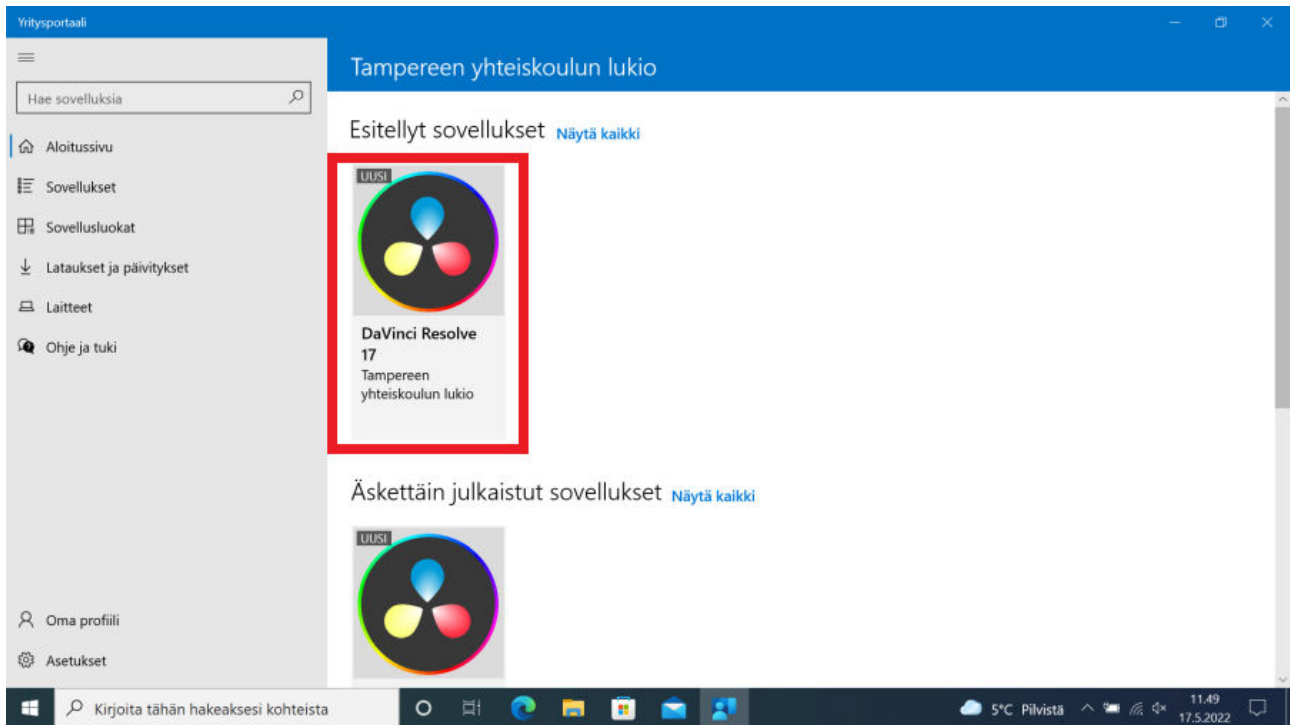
Yritysportaali

Hae sovelluksia

Aloitussivu

Sovellukset

Sovellusluokat

Lataukset ja päivitykset

Laitteet

Ohje ja tuki

Oma profiili

Asetukset

Tampereen yhteiskoulun lukio

Esitellyt sovellukset Näytä kaikki

UUSI

DaVinci Resolve 17

Tampereen yhteiskoulun lukio

Äskettäin julkaistut sovellukset Näytä kaikki

UUSI

Kirjoita tähän hakeaksesi kohteista

5°C Pilvistä

11.49
17.5.2022